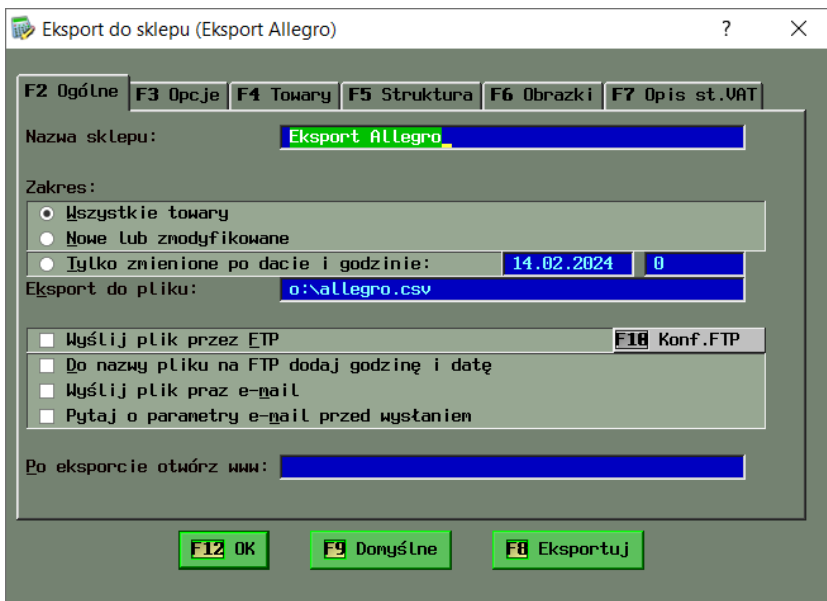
Eksport do sklepu (Eksport Allegro)
?
X

F2 Ogólne
F3 Opcje
F4 Towary
F5 Struktura
F6 Obrazki
F7 Opis st.VAT

Nazwa sklepu: Eksport Allegro

Zakres:
Wszystkie towary
Nowe lub zmodyfikowane
Tylko zmienione po dacie i godzinie: 14.02.2024 0
Eksport do pliku: o:\allegro.csv

Wyślij plik przez FTP
F10 Konf.FTP
Do nazwy pliku na FTP dodaj godzinę i datę
Wyślij plik praz e-mail
Pytaj o parametry e-mail przed wysłaniem

Po eksporcie otwórz www:

F12 OK
F9 Domyślne
F8 Eksportuj